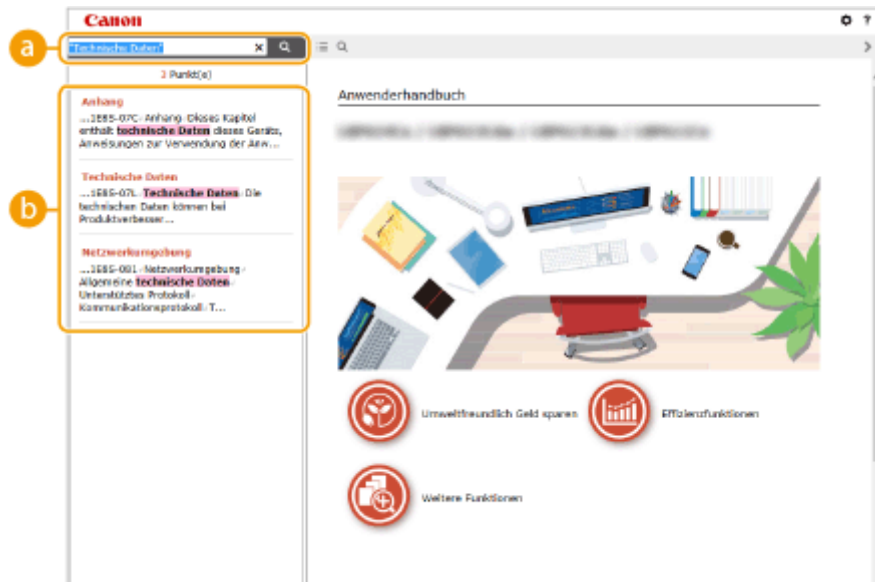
Canon

a

"Technische Daten"

3 Punkt(e)

b

Anhang
...1EE5-07C- Anhang- Dieses Kapitel enthält technische Daten dieses Geräts, Anweisungen zur Verwendung der Anw...

Technische Daten
...1EE5-07L- Technische Daten- Die technischen Daten können bei Produktverbesser...

Netzwerkumgebung
...1EE5-081- Netzwerkumgebung- Allgemeine technische Daten- Unterstütztes Protokoll- Kommunikationsprotokoll- T...

Anwenderhandbuch

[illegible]

Umweltfreundlich Geld sparen

Effizienzfunktionen

Weitere Funktionen